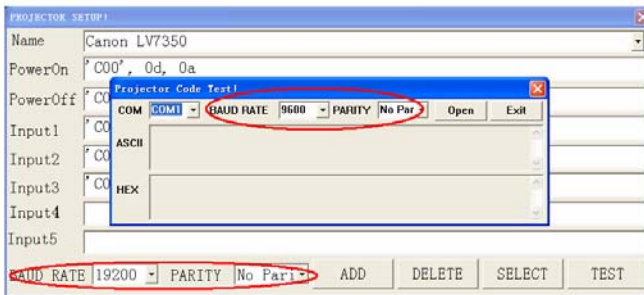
PROJECTOR SETUP!

Name Canon LV7350

PowerOn 'C00', 0d, 0a

PowerOff 'CO

Input1 'CO

Input2 'CO

Input3 'CO

Input4

Input5

Projector Code Test!

COM COM1 BAUD RATE 9600 PARITY No Par Open Exit

ASCII

HEX

BAUD RATE 19200 PARITY No Pari ADD DELETE SELECT TEST